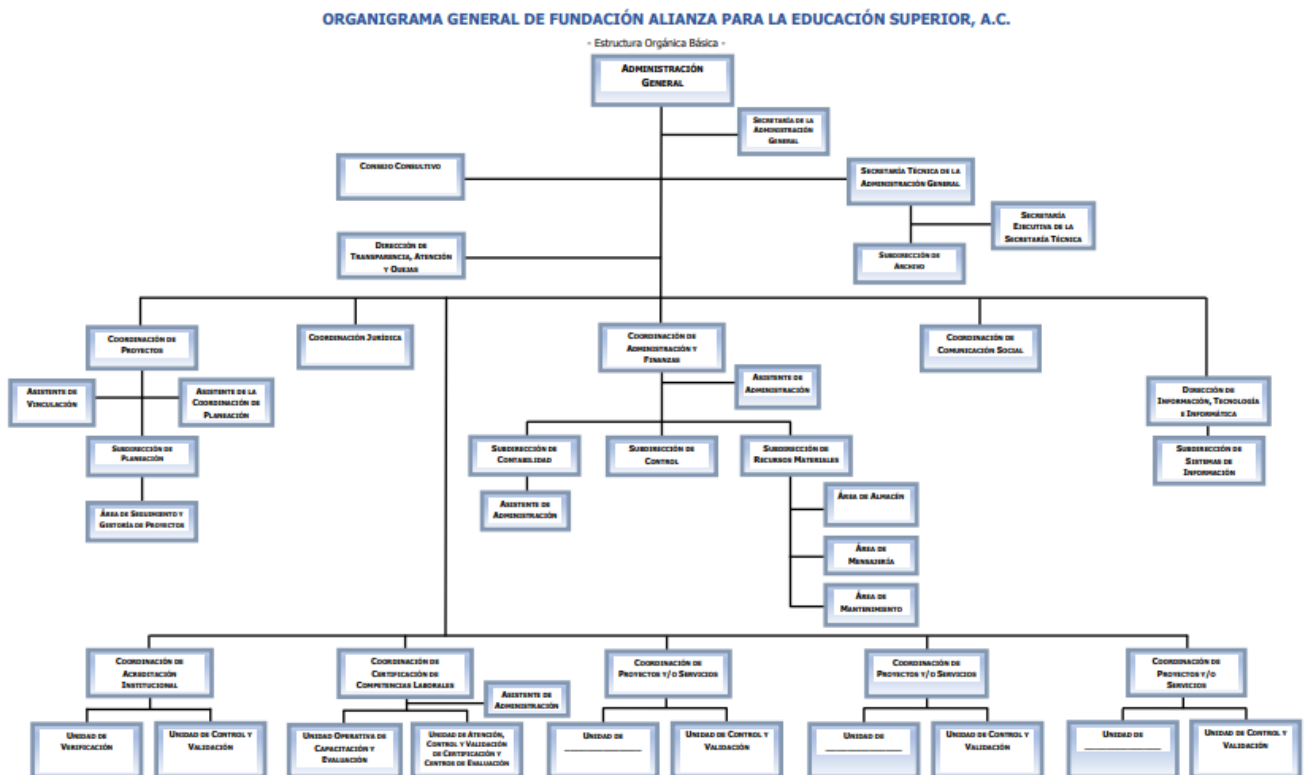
ORGANIGRAMA GENERAL DE FUNDACIÓN ALIANZA PARA LA EDUCACIÓN SUPERIOR, A.C.

- Estructura Orgánica Básica -

Administración General

Secretaría de la Administración General

Consejo Consultivo

Secretaría Técnica de la Administración General

Secretaría Ejecutiva de la Secretaría Técnica

Dirección de Transparencia, Atención y Quejas

Subdirección de Archivo

Coordinación de Proyectos

Coordinación Jurídica

Coordinación de Administración y Finanzas

Coordinación de Comunicación Social

Asistente de Vinculación

Asistente de la Coordinación de Planeación

Asistente de Administración

Dirección de Información, Tecnología e Informática

Subdirección de Planeación

Subdirección de Contabilidad

Subdirección de Control

Subdirección de Recursos Materiales

Subdirección de Sistemas de Información

Área de Seguimiento y Gestoría de Proyectos

Asistente de Administración

Área de Almacén

Área de Mensajería

Área de Mantenimiento

Coordinación de Acreditación Institucional

Coordinación de Certificación de Competencias Laborales

Asistente de Administración

Coordinación de Proyectos y/o Servicios

Coordinación de Proyectos y/o Servicios

Coordinación de Proyectos y/o Servicios

Unidad de Verificación

Unidad de Control y Validación

Unidad Operativa de Capacitación y Evaluación

Unidad de Atención, Control y Validación de Certificación y Centros de Evaluación

Unidad de ____________

Unidad de Control y Validación

Unidad de ____________

Unidad de Control y Validación

Unidad de ____________

Unidad de Control y Validación